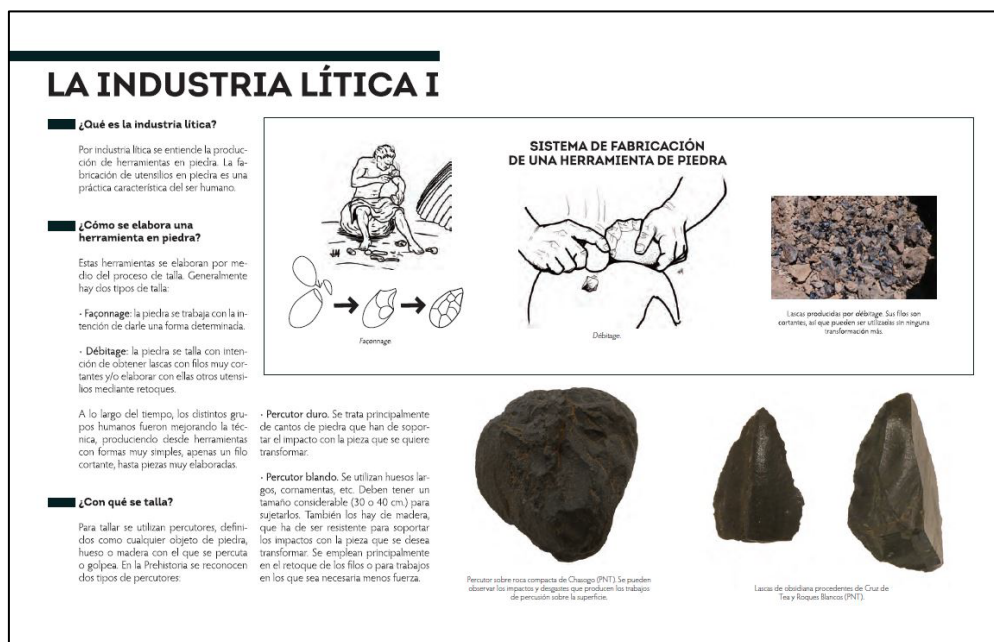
LA INDUSTRIA LÍTICA I

¿Qué es la industria lítica?

Por industria lítica se entiende la producción de herramientas en piedra. La fabricación de utensilios en piedra es una práctica característica del ser humano.

¿Cómo se elabora una herramienta en piedra?

Estas herramientas se elaboran por medio del proceso de talla. Generalmente hay dos tipos de talla:

· Façonnage: la piedra se trabaja con la intención de darle una forma determinada.

· Débitage: la piedra se talla con intención de obtener lascas con filos muy cortantes y/o elaborar con ellas otros utensilios mediante retoques.

A lo largo del tiempo, los distintos grupos humanos fueron mejorando la técnica, produciendo desde herramientas con formas muy simples, apenas un filo cortante, hasta piezas muy elaboradas.

¿Con qué se talla?

Para tallar se utilizan percutores, definidos como cualquier objeto de piedra, hueso o madera con el que se percuta o golpea. En la Prehistoria se reconocen dos tipos de percutores:

· Percutor duro. Se trata principalmente de cantos de piedra que han de soportar el impacto con la pieza que se quiere transformar.

· Percutor blando. Se utilizan huesos largos, cornamentas, etc. Deben tener un tamaño considerable (30 o 40 cm.) para sujetarlos. También los hay de madera, que ha de ser resistente para soportar los impactos con la pieza que se desea transformar. Se emplean principalmente en el retoque de los filos o para trabajos en los que sea necesaria menos fuerza.

SISTEMA DE FABRICACIÓN DE UNA HERRAMIENTA DE PIEDRA

Façonnage

Débitage

Lascas producidas por débitage. Sus filos son cortantes, así que pueden ser utilizadas sin ninguna transformación más.

Percutor sobre roca compacta de Chasogo (PNT). Se pueden observar los impactos y desgastes que producen los trabajos de percusión sobre la superficie.

Lascas de obsidiana procedentes de Cruz de Tea y Roques Blancos (PNT).